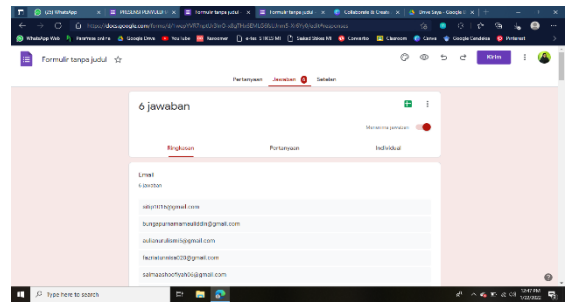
(20) WhatsApp
PRESENSI PEMYULUH
Formulir tanpa judul
Formulir tanpa judul
Collaborate Ultra
Drive Saya - Google D
https://docs.google.com/forms/d/1muyIVFPhgxk0br0-alb/..../edit#responses
WhatsApp Web
Pesantren online
Google Drive
YouTube
Kanonmer
e-Test SIMLUMI
Sejarah Strata MA
Converter
Classroom
Canva
Google Cendekia
Pinterest
Formulir tanpa judul
Kirim
Pertanyaan
Jawaban 6
Setelan
6 jawaban
Menerima jawaban
Ringkasan
Pertanyaan
Individual
Email
6 jawaban
alip0105@gmail.com
bungapurnamamaulidda@gmail.com
aulianurulismi5@gmail.com
fauziaturrini029@gmail.com
salmasshoofiyah06@gmail.com
Type here to search
12:47 PM
1/22/2022